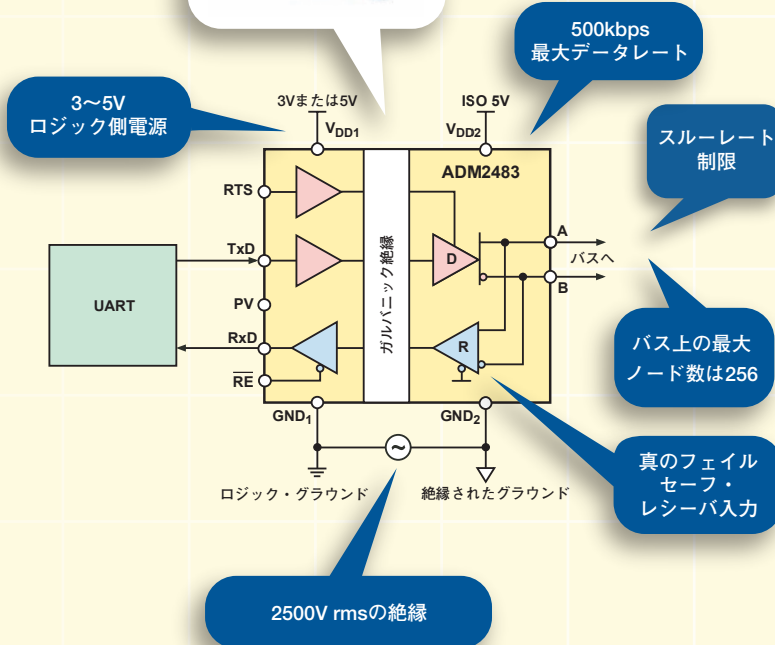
500kbps
最大データレート

3〜5V
ロジック側電源

3Vまたは5V
$V_{DD1}$

ISO 5V
$V_{DD2}$

スルーレート
制限

ADM2483

RTS

TxD

UART

PV

RxD

$\overline{RE}$

ガルバニック絶縁

D

R

A

B

バスへ

バス上の最大
ノード数は256

$GND_1$

$GND_2$

~

真のフェイル
セーフ・
レシーバ入力

ロジック・グラウンド

絶縁されたグラウンド

2500V rmsの絶縁